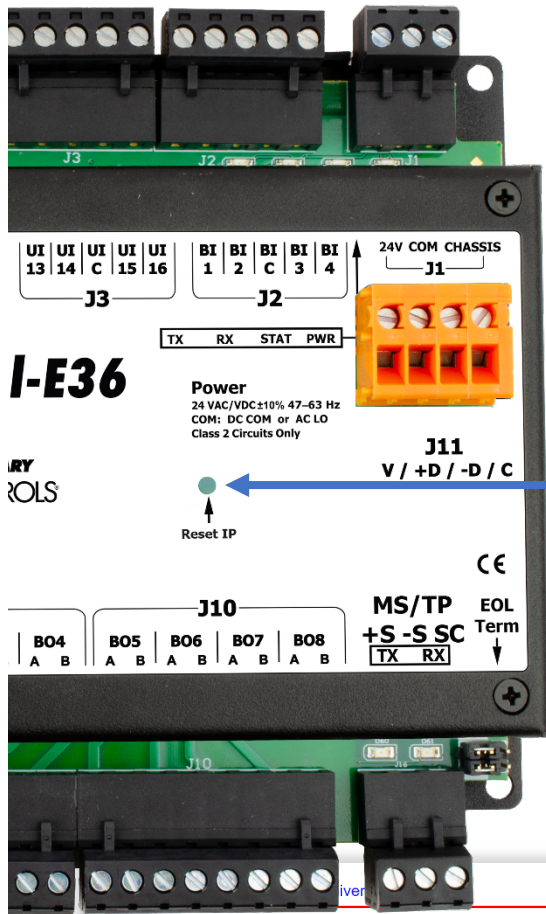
J3 J2 J1

UI 13 UI 14 UI C UI 15 UI 16
J3

BI 1 BI 2 BI C BI 3 BI 4
J2

24V COM CHASSIS
J1

TX RX STAT PWR

I-E36

Power
24 VAC/VDC±10% 47–63 Hz
COM: DC COM or AC LO
Class 2 Circuits Only

J11
V / +D / -D / C

ARY
ROLS

Reset IP

CE

J10
BO4 A B
BO5 A B
BO6 A B
BO7 A B
BO8 A B

MS/TP
+S -S SC
TX RX

EOL
Term

J10
J16

iver